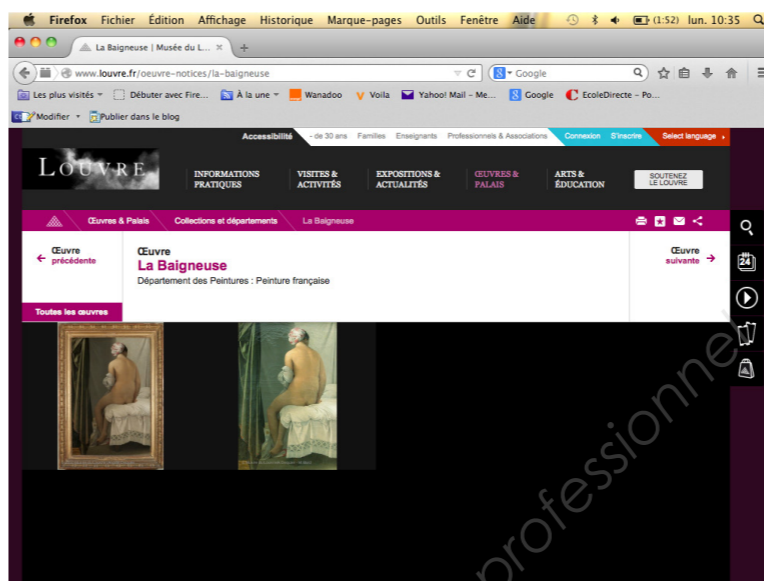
Firefox Fichier Édition Affichage Historique Marque-pages Outils Fenêtre Aide (1:52) lun. 10:35

La Baigneuse | Musée du L... ×

www.louvre.fr/oeuvre-notices/la-baigneuse

Google

Les plus visités Débuter avec Fire... À la une Wanadoo Voila Yahoo! Mail – Me... Google EcoleDirecte – Po...

Modifier Publier dans le blog

Accessibilité - de 30 ans Familles Enseignants Professionnels & Associations Connexion S'inscrire Select language

LOUVRE

INFORMATIONS PRATIQUES

VISITES & ACTIVITÉS

EXPOSITIONS & ACTUALITÉS

ŒUVRES & PALAIS

ARTS & ÉDUCATION

SOUTENEZ LE LOUVRE

Œuvres & Palais Collections et départements La Baigneuse

Œuvre précédente

Œuvre
La Baigneuse
Département des Peintures : Peinture française

Œuvre suivante

Toutes les œuvres

professionnel